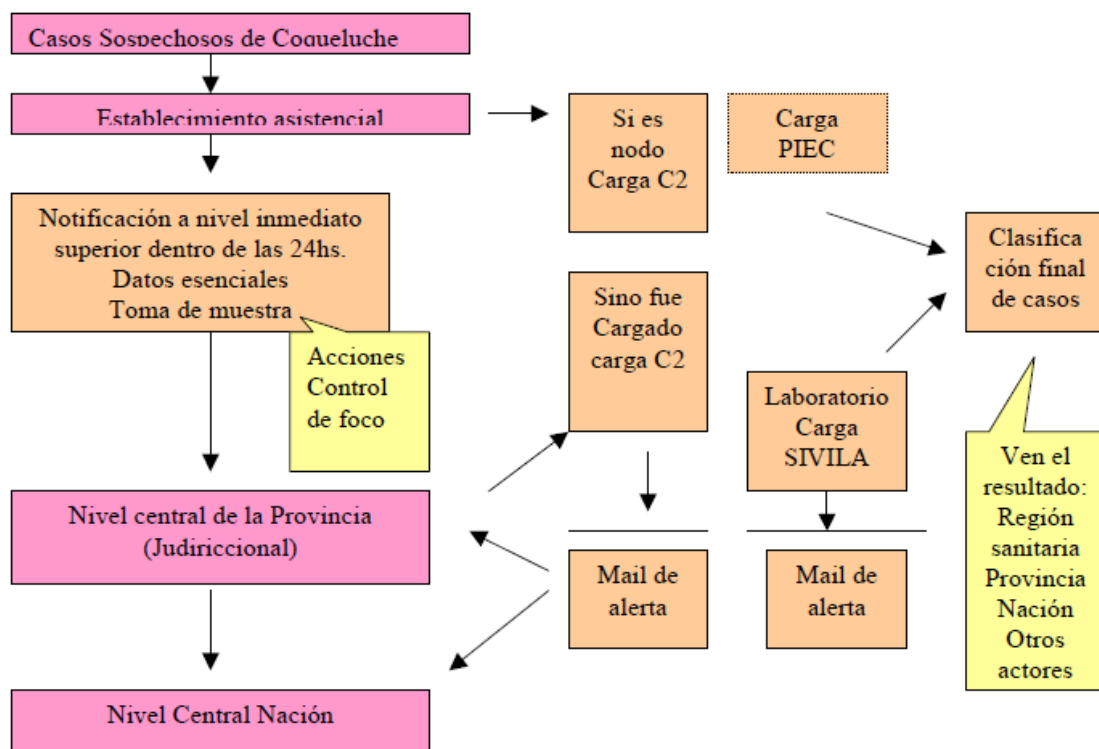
Casos Sospechosos de Coqueluche

Establecimiento asistencial

Si es nodo Carga C2

Carga PIEC

Notificación a nivel inmediato superior dentro de las 24hs. Datos esenciales Toma de muestra

Acciones Control de foco

Sino fue Cargado carga C2

Clasifica ción final de casos

Laboratorio Carga SIVILA

Ven el resultado: Región sanitaria Provincia Nación Otros actores

Nivel central de la Provincia (Judiriccional)

Mail de alerta

Mail de alerta

Nivel Central Nación